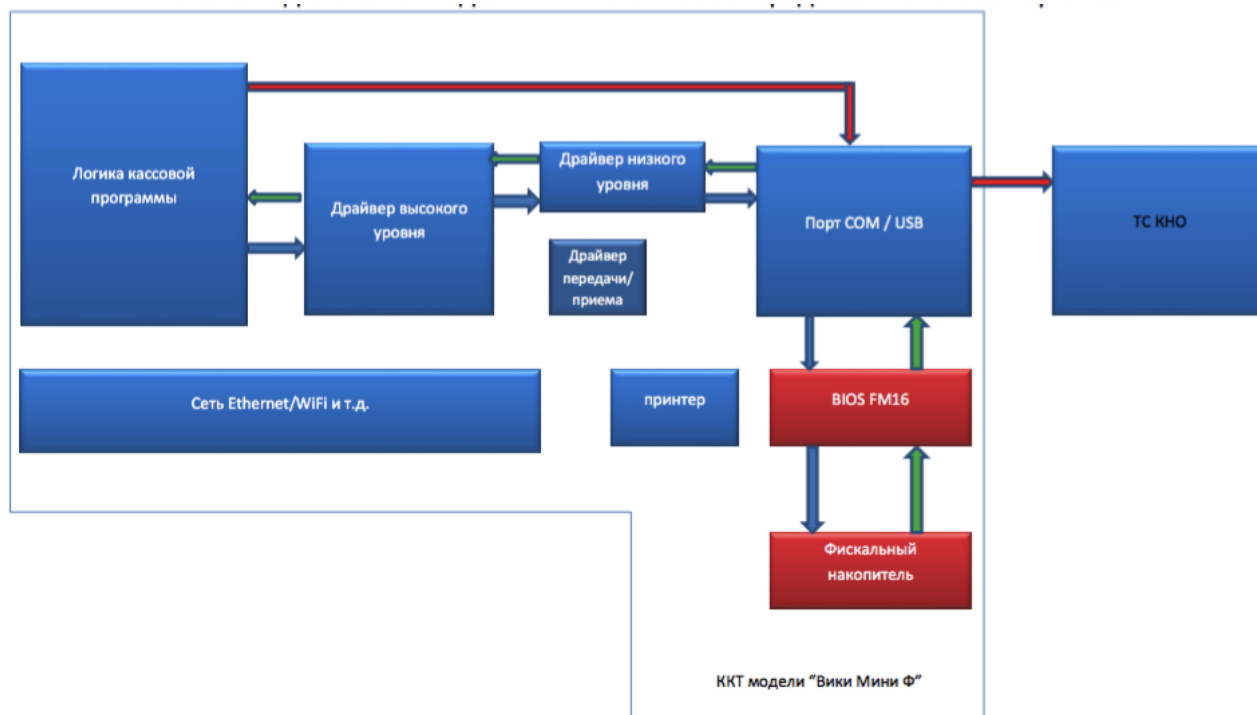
Логика кассовой программы

Драйвер высокого уровня

Драйвер низкого уровня

Порт COM / USB

ТС КНО

Драйвер передачи/ приема

Сеть Ethernet/WiFi и т.д.

принтер

BIOS FM16

Фискальный накопитель

ККТ модели "Вики Мини Ф"